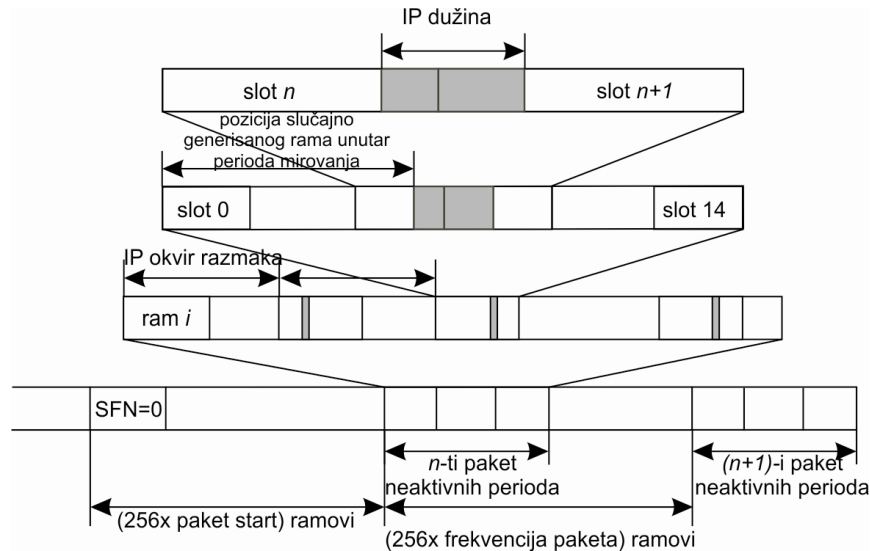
IP dužina

slot $n$

slot $n+1$

pozicija slučajno generisanog rama unutar perioda mirovanja

slot 0

slot 14

IP okvir razmaka

ram $i$

SFN=0

$n$-ti paket neaktivnih perioda

$(n+1)$-i paket neaktivnih perioda

(256x paket start) ramovi

(256x frekvencija paketa) ramovi